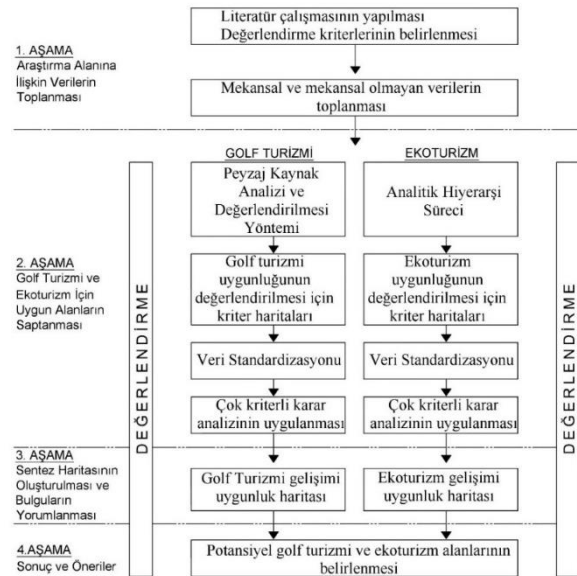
1. AŞAMA
Araştırma Alanına İlişkin Verilerin Toplanması

Literatür çalışmasının yapılması
Değerlendirme kriterlerinin belirlenmesi

Mekansal ve mekansal olmayan verilerin toplanması

2. AŞAMA
Golf Turizmi ve Ekoturizm İçin Uygun Alanların Saptanması

GOLF TURİZMİ

Peyzaj Kaynak Analizi ve Değerlendirilmesi Yöntemi

Golf turizmi uygunluğunun değerlendirilmesi için kriter haritaları

Veri Standardizasyonu

Çok kriterli karar analizinin uygulanması

EKOTURİZM

Analitik Hiyerarşi Süreci

Ekoturizm uygunluğunun değerlendirilmesi için kriter haritaları

Veri Standardizasyonu

Çok kriterli karar analizinin uygulanması

DEĞERLENDİRME

DEĞERLENDİRME

3. AŞAMA
Sentez Haritasının Oluşturulması ve Bulguların Yorumlanması

Golf Turizmi gelişimi uygunluk haritası

Ekoturizm gelişimi uygunluk haritası

4.AŞAMA
Sonuç ve Öneriler

Potansiyel golf turizmi ve ekoturizm alanlarının belirlenmesi